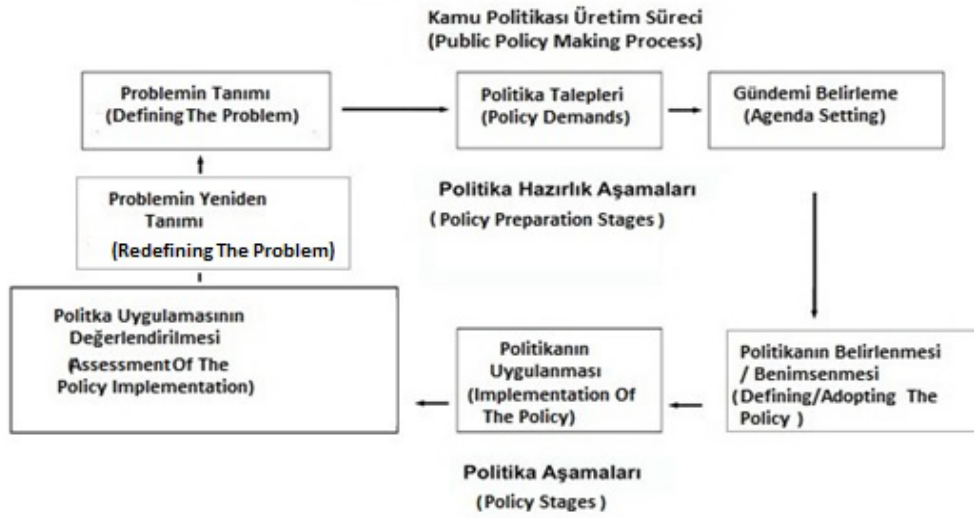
Kamu Politikası Üretim Süreci
(Public Policy Making Process)

Problemin Tanımı
(Defining The Problem)

Politika Talepleri
(Policy Demands)

Gündemi Belirleme
(Agenda Setting)

Problemin Yeniden Tanımı
(Redefining The Problem)

Politika Hazırlık Aşamaları
( Policy Preparation Stages )

Politka Uygulamasının Değerlendirilmesi
(Assessment Of The Policy Implementation)

Politikanın Uygulanması
(Implementation Of The Policy)

Politikanın Belirlenmesi / Benimsenmesi
( Defining/Adopting The Policy )

Politika Aşamaları
(Policy Stages )